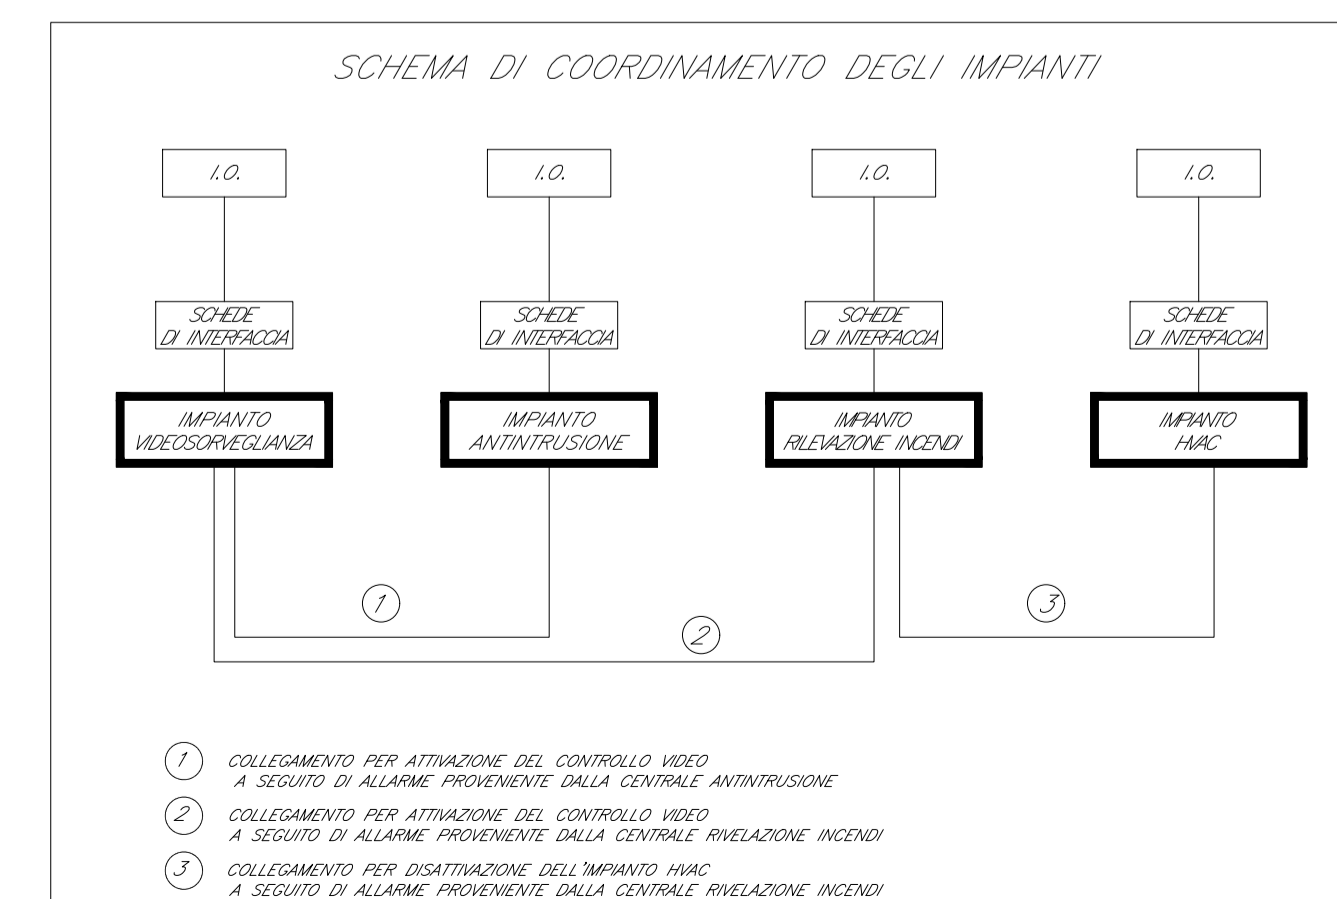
SCHEMA DI COORDINAMENTO DEGLI IMPIANTI

I.O.

I.O.

I.O.

I.O.

SCHEDE DI INTERFACCIA

SCHEDE DI INTERFACCIA

SCHEDE DI INTERFACCIA

SCHEDE DI INTERFACCIA

IMPIANTO VIDEOSORVEGLIANZA

IMPIANTO ANTINTRUSIONE

IMPIANTO RILEVAZIONE INCENDI

IMPIANTO HVAC

1

2

3

1 COLLEGAMENTO PER ATTIVAZIONE DEL CONTROLLO VIDEO A SEGUITO DI ALLARME PROVENIENTE DALLA CENTRALE ANTINTRUSIONE

2 COLLEGAMENTO PER ATTIVAZIONE DEL CONTROLLO VIDEO A SEGUITO DI ALLARME PROVENIENTE DALLA CENTRALE RIVELAZIONE INCENDI

3 COLLEGAMENTO PER DISATTIVAZIONE DELL'IMPIANTO HVAC A SEGUITO DI ALLARME PROVENIENTE DALLA CENTRALE RIVELAZIONE INCENDI